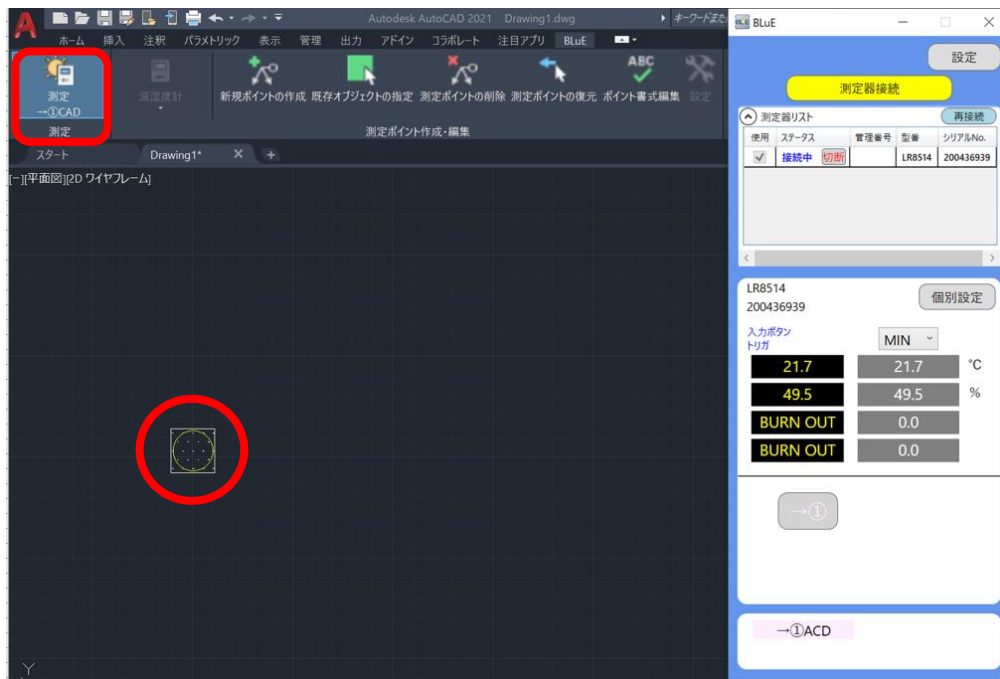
Autodesk AutoCAD 2021 Drawing1.dwg

キーワードまた

ホーム 挿入 注釈 パラメトリック 表示 管理 出力 アドイン コラボレート 注目アプリ BLuE

測定
→①CAD
測定

温湿度計

新規ポイントの作成 既存オブジェクトの指定 測定ポイントの削除 測定ポイントの復元 ポイント書式編集 設定

測定ポイント作成・編集

スタート Drawing1* × +

[−][平面図][2D ワイヤフレーム]

BLuE

設定

測定器接続

測定器リスト 再接続

| 使用 | ステータス | 管理番号 | 型番 | シリアルNo. |
|---|---|---|---|---|
| ✓ | 接続中 切断 | | LR8514 | 200436939 |

LR8514
200436939

個別設定

入力ボタン
トリガ

MIN

| 21.7 | 21.7 | °C |
|---|---|---|
| 49.5 | 49.5 | % |
| BURN OUT | 0.0 | |
| BURN OUT | 0.0 | |

→①

→①ACD